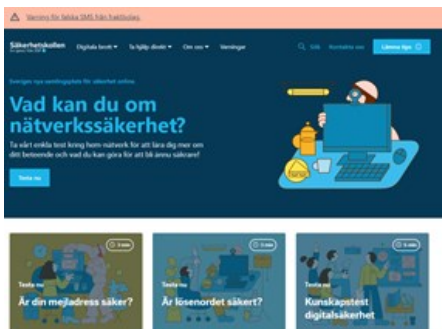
Varning för falska SMS från Kraftbolag

Säkerhetskollen

Digitala brott ▾ Ta hjälp direkt ▾ Om oss ▾ Varningar

Sök Kontakta oss Lämna tips

Sveriges nya samlingsplats för säkerhet online

Vad kan du om nätverkssäkerhet?

Ta vårt enkla test kring hem nätverk för att lära dig mer om ditt beteende och vad du kan göra för att bli ännu säkrare!

Testa nu

5 min
Testa nu
Är din mejladress säker?

5 min
Testa nu
Är lösenordet säkert?

5 min
Testa nu
Kunskapstest digitalsäkerhet